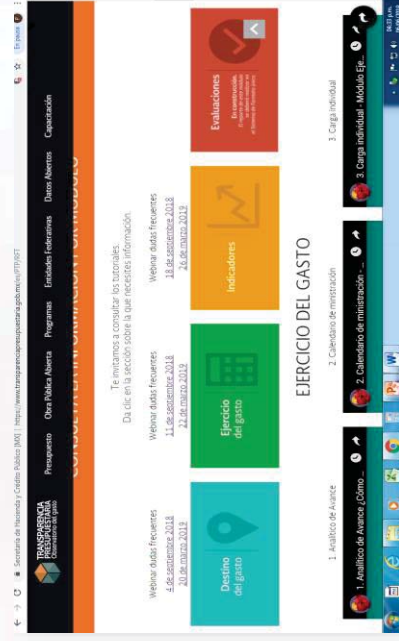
Secretaría de Hacienda y Crédito Público [MX] | https://www.transparenciapresupuestaria.gob.mx/es/PTP/RFT

En pausa

TRANSPARENCIA PRESUPUESTARIA Observatorio del gasto

Presupuesto Obra Pública Abierta Programas Entidades Federativas Datos Abiertos Capacitación

CONSULTA LA INFORMACIÓN POR MÓDULO

Te invitamos a consultar los tutoriales.
Da clic en la sección sobre la que necesites información.

Webinar dudas frecuentes
4 de septiembre 2018
20 de marzo 2019

Webinar dudas frecuentes
11 de septiembre 2018
22 de marzo 2019

Webinar dudas frecuentes
18 de septiembre 2018
26 de marzo 2019

Destino del gasto

Ejercicio del gasto

Indicadores

Evaluaciones
En construcción.
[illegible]

EJERCICIO DEL GASTO

1. Analítico de Avance

2. Calendario de ministración

3. Carga individual

1. Analítico de Avance ¿Cómo ...

2. Calendario de ministración - ...

3. Carga individual - Módulo Eje...